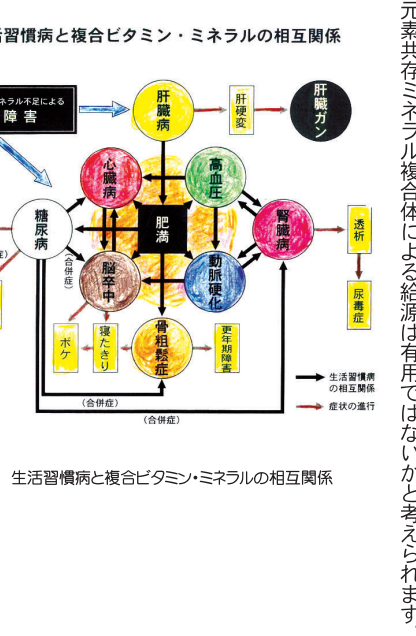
活習慣病と複合ビタミン・ミネラルの相互関係

ネラル不足による
障害

肝臓病

肝硬変

肝臓ガン

心臓病

高血圧

糖尿病

肥満

腎臓病

透析

(合併症)

脳卒中

動脈硬化

尿毒症

ボケ

寝たきり

骨粗鬆症

更年期障害

生活習慣病の相互関係

症状の進行

(合併症)

(合併症)

生活習慣病と複合ビタミン・ミネラルの相互関係

元素共存ミネラル複合体による給源は有用ではないかと考えられます